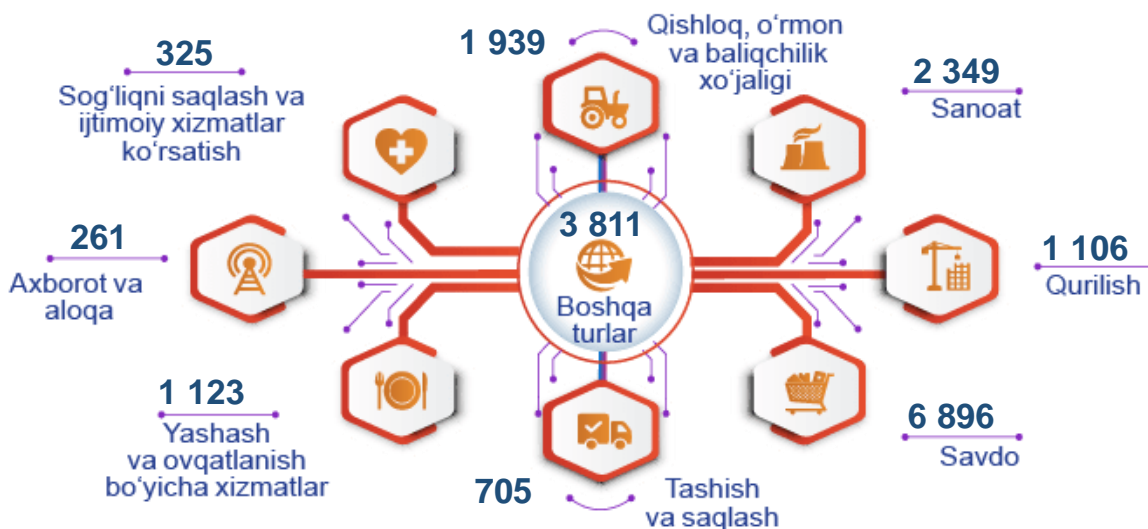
325
Sog‘liqni saqlash va ijtimoiy xizmatlar ko‘rsatish

1 939
Qishloq, o‘rmon va baliqchilik xo‘jaligi

2 349
Sanoat

261
Axborot va aloqa

3 811
Boshqa turlar

1 106
Qurilish

1 123
Yashash va ovqatlanish bo‘yicha xizmatlar

6 896
Savdo

705
Tashish va saqlash